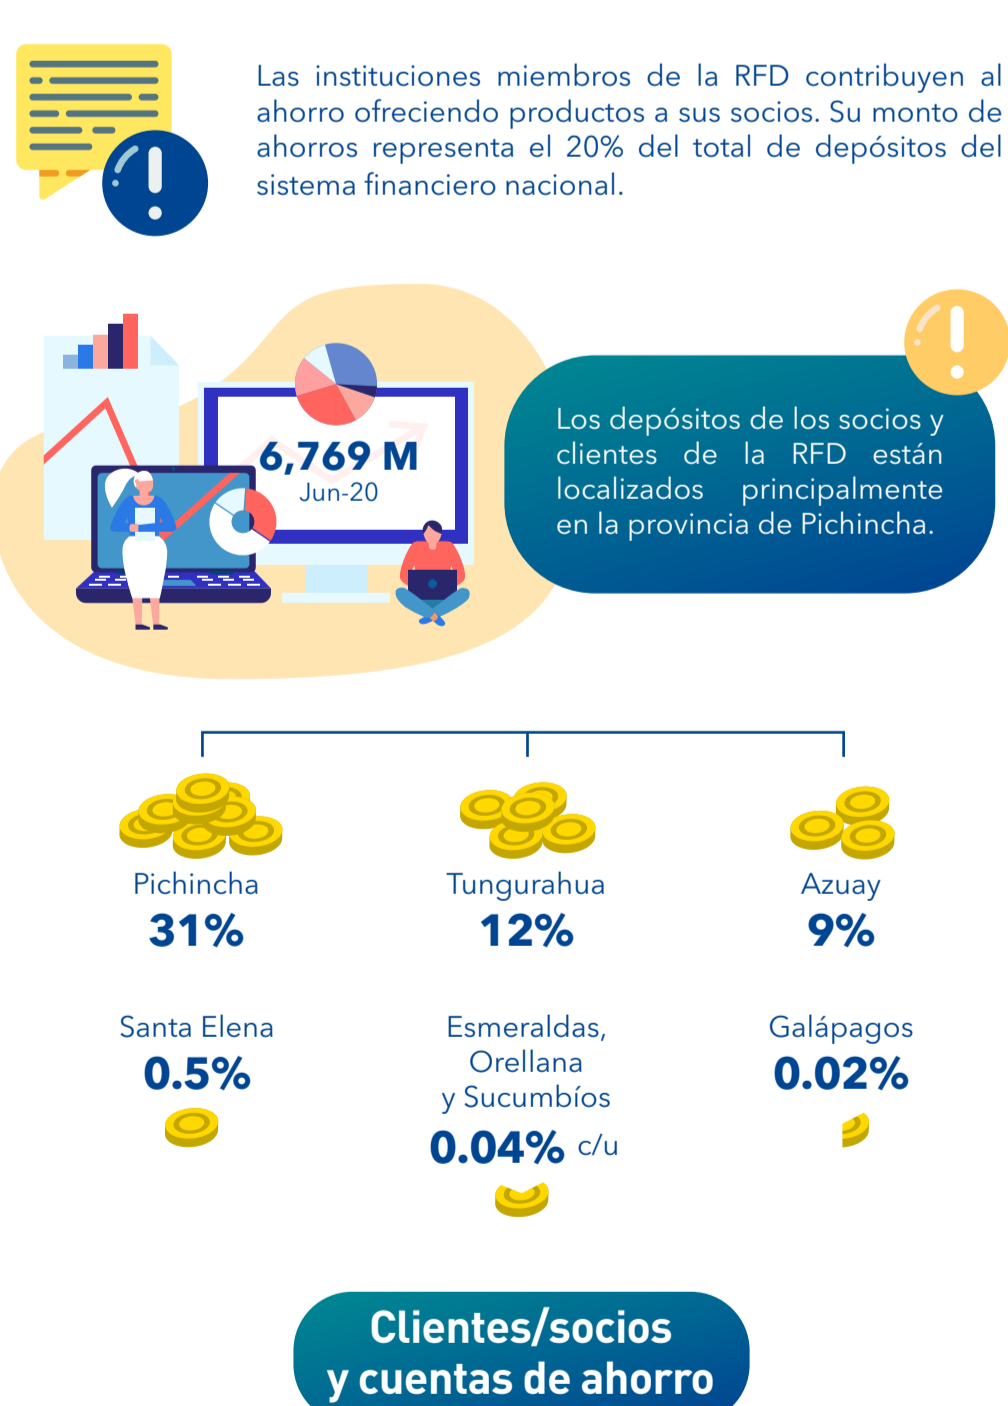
Las instituciones miembros de la RFD contribuyen al ahorro ofreciendo productos a sus socios. Su monto de ahorros representa el 20% del total de depósitos del sistema financiero nacional.

6,769 M
Jun-20

Los depósitos de los socios y clientes de la RFD están localizados principalmente en la provincia de Pichincha.

Pichincha
31%

Tungurahua
12%

Azuay
9%

Santa Elena
0.5%

Esmeraldas, Orellana y Sucumbíos
0.04% c/u

Galápagos
0.02%

Clientes/socios y cuentas de ahorro